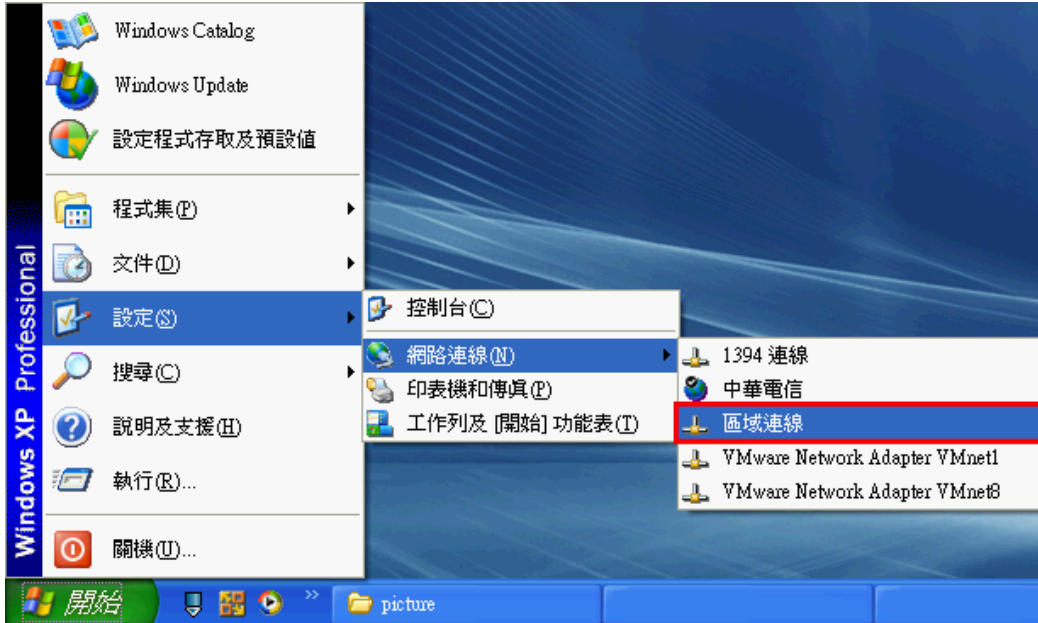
Windows XP Professional

Windows Catalog
Windows Update
設定程式存取及預設值
程式集(P)
文件(D)
設定(S)
搜尋(C)
說明及支援(H)
執行(R)...
關機(U)...

控制台(C)
網路連線(N)
印表機和傳真(P)
工作列及 [開始] 功能表(T)

1394 連線
中華電信
區域連線
VMware Network Adapter VMnet1
VMware Network Adapter VMnet8

開始
picture